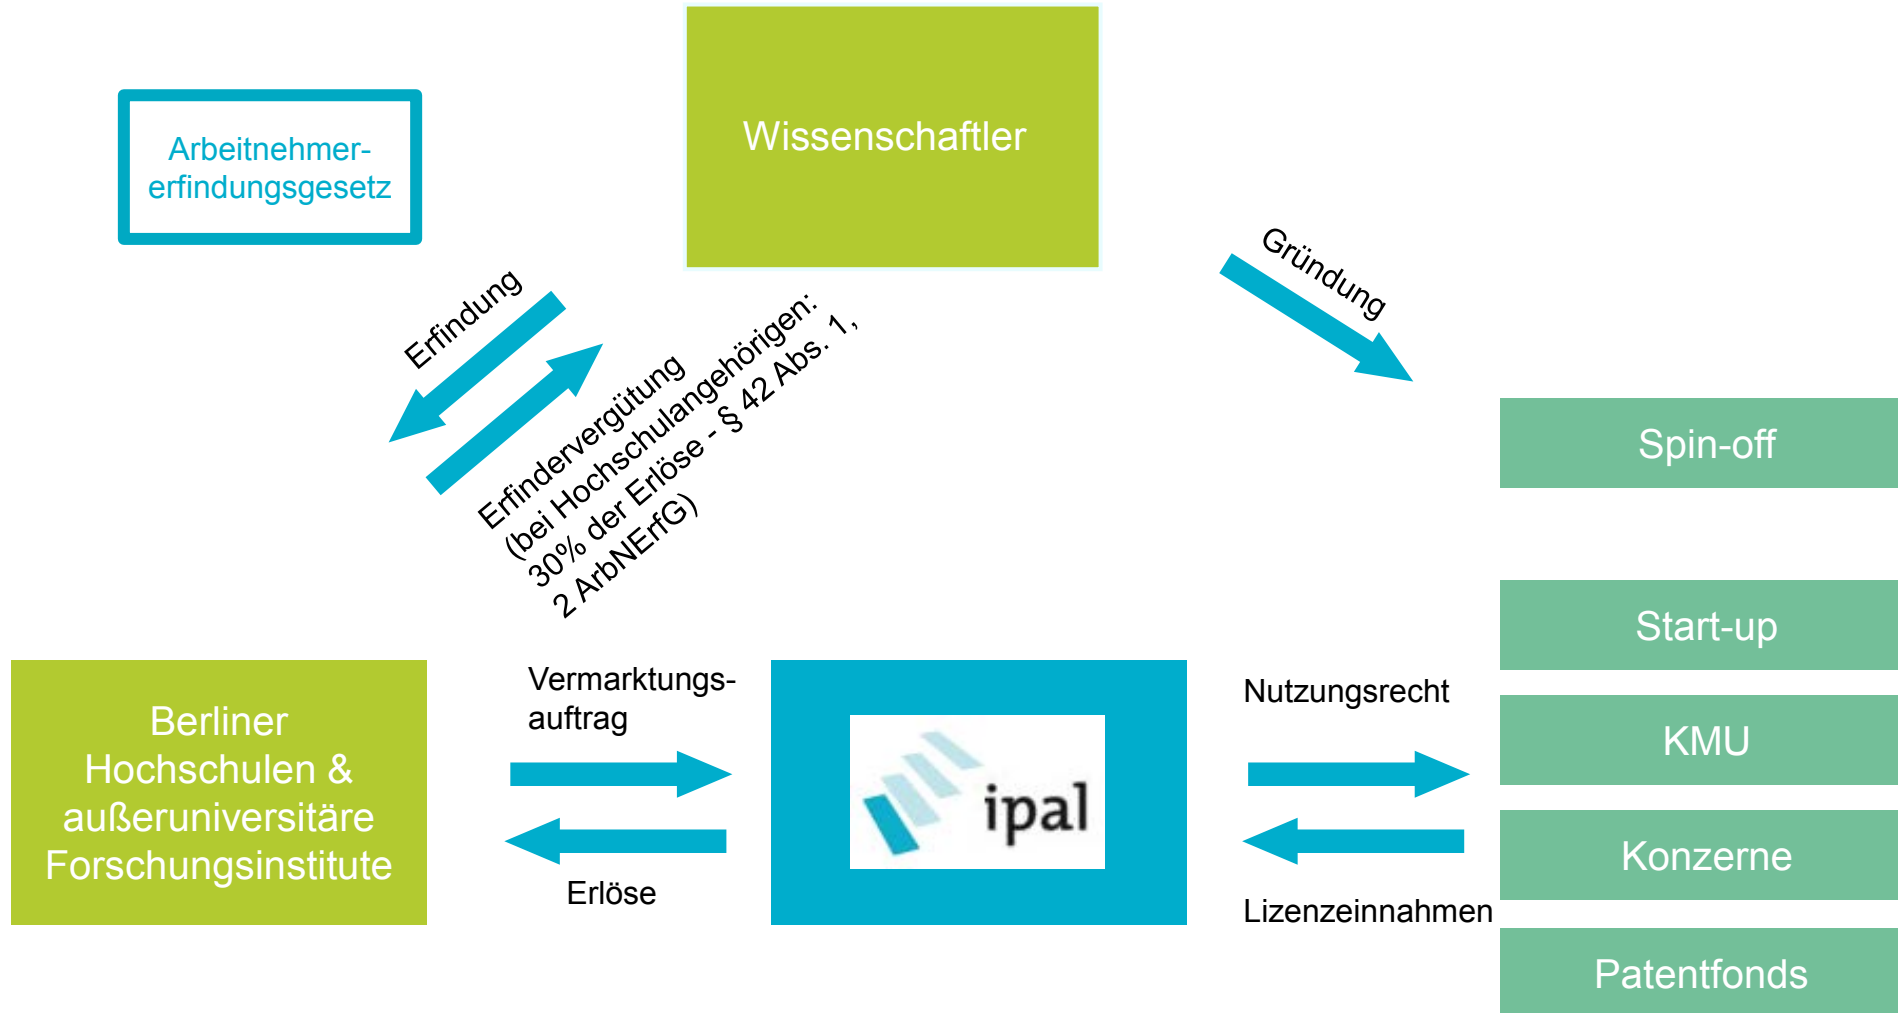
Arbeitnehmererfindungsgesetz

Wissenschaftler

Erfindung

Erfindervergütung (bei Hochschulangehörigen: 30% der Erlöse - § 42 Abs. 1, 2 ArbNErfG)

Gründung

Spin-off

Start-up

KMU

Konzerne

Patentfonds

Berliner Hochschulen & außeruniversitäre Forschungsinstitute

Vermarktungsauftrag

Erlöse

ipal

Nutzungsrecht

Lizenzeinnahmen